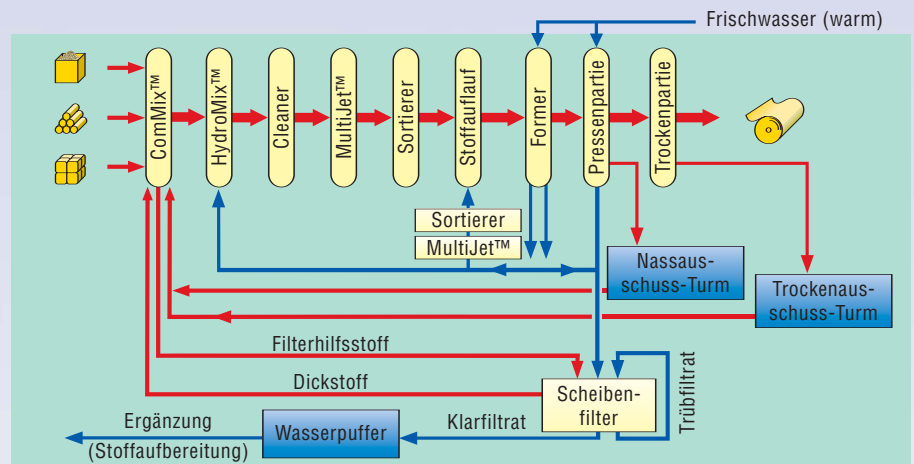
Frischwasser (warm)

ComMix™

HydroMix™

Cleaner

MultiJet™

Sortierer

Stoffauflauf

Former

Pressenpartie

Trockenpartie

Sortierer

MultiJet™

Nassausschuss-Turm

Trockenausschuss-Turm

Filterhilfsstoff

Dickstoff

Trübfiltrat

Scheibenfilter

Ergänzung (Stoffaufbereitung)

Wasserpuffer

Klarfiltrat